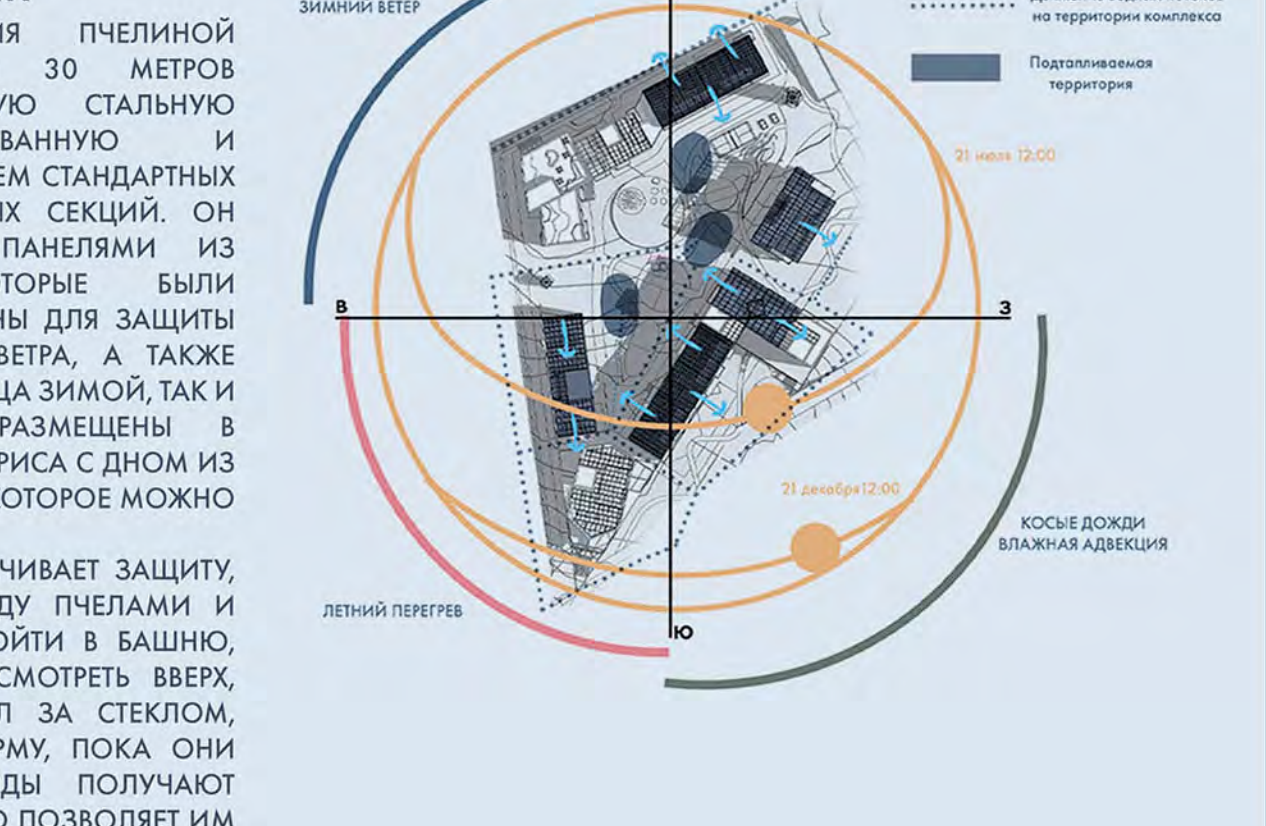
ЯЯ ПЧЕЛИНОЙ 30 МЕТРОВ УЮ СТАЛЬНУЮ ВАННУЮ И ЕМ СТАНДАРТНЫХ ИХ СЕКЦИЙ. ОН ПАНЕЛЯМИ ИЗ ТОРЫЕ БЫЛИ НЫ ДЛЯ ЗАЩИТЫ ВЕТРА, А ТАКЖЕ ДА ЗИМОЙ, ТАК И РАЗМЕЩЕНЫ В РИСА С ДНОМ ИЗ КОТОРОЕ МОЖНО

ЧИВАЕТ ЗАЩИТУ, ДУ ПЧЕЛАМИ И ОЙТИ В БАШНЮ, СМОТРЕТЬ ВВЕРХ, П ЗА СТЕКЛОМ, РМУ, ПОКА ОНИ ДЫ ПОЛУЧАЮТ О ПОЗВОЛЯЕТ ИМ

ЗИМНИЙ ВЕТЕР

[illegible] на территории комплекса

Подтапливаемая территория

21 июля 12:00

В

З

21 декабря12:00

КОСЫЕ ДОЖДИ ВЛАЖНАЯ АДВЕКЦИЯ

ЛЕТНИЙ ПЕРЕГРЕВ

Ю